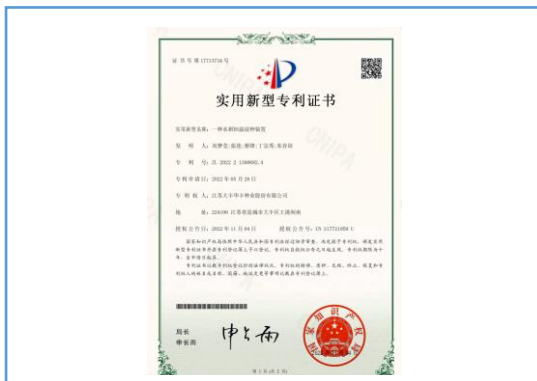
证书号第17713756号

实用新型专利证书

实用新型名称：一种水稻田溢流种植装置

发明人：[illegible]

专利号：ZL 2022 2 1508662.4

专利申请日：2022年05月20日

专利权人：江苏大丰华丰种业股份有限公司

地址：224100 江苏省盐城市大丰区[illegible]

授权公告日：2022年11月04日 授权公告号：CN 217721858 U

国家知识产权局依照中华人民共和国专利法进行初步审查，决定授予专利权，颁发实用新型专利证书并在专利登记簿上予以登记。专利权自授权公告之日起生效。专利权期限为十年，自申请日起算。

专利证书记载专利权登记时的法律状况。专利权的转移、质押、无效、终止、恢复和专利权人的姓名或名称、国籍、地址变更等事项记载在专利登记簿上。

局长
申长雨

申长雨

第1页（共2页）